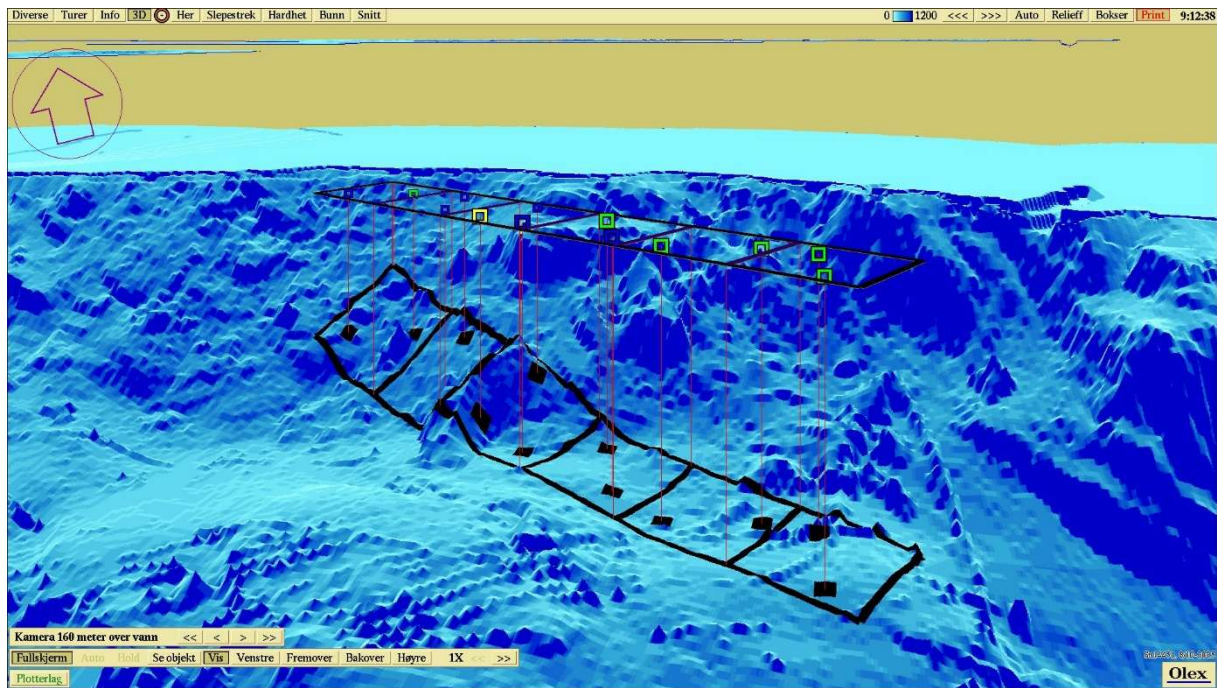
Diverse Turer Info 3D Her Slepestrek Hardhet Bunn Snitt

0 1200 <<< >>> Auto Relieff Bokser Print 9:12:38

Kamera 160 meter over vann << < > >>

Fullskjerm Auto Hold Se objekt Vis Venstre Fremover Bakover Høyre 1X << >>

Plotterlag

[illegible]

Olex